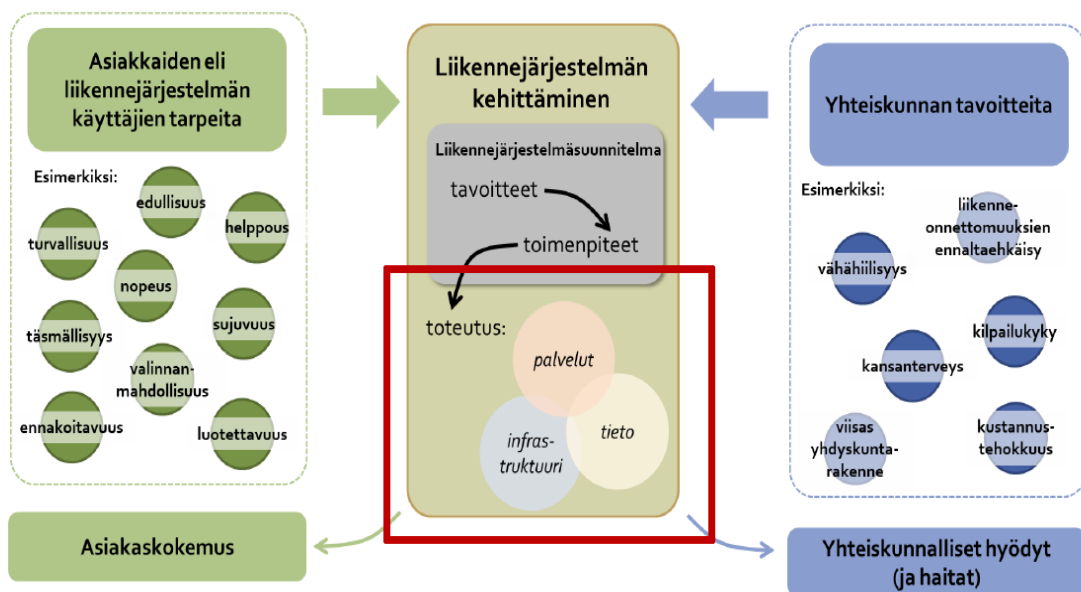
Asiakkaiden eli liikennejärjestelmän käyttäjien tarpeita

Esimerkiksi:

edullisuus

turvallisuus

helppous

nopeus

sujuvuus

täsmällisyys

valinnanmahdollisuus

ennakoitavuus

luotettavuus

Liikennejärjestelmän kehittäminen

Liikennejärjestelmäsuunnitelma

tavoitteet

toimenpiteet

toteutus:

palvelut

infrastruktuuri

tieto

Yhteiskunnan tavoitteita

Esimerkiksi:

liikenneonnettomuuksien ennaltaehkäisy

vähähiilisyys

kilpailukyky

kansanterveys

viisas yhdyskuntarakenne

kustannustehokkuus

Asiakaskokemus

Yhteiskunnalliset hyödyt (ja haitat)